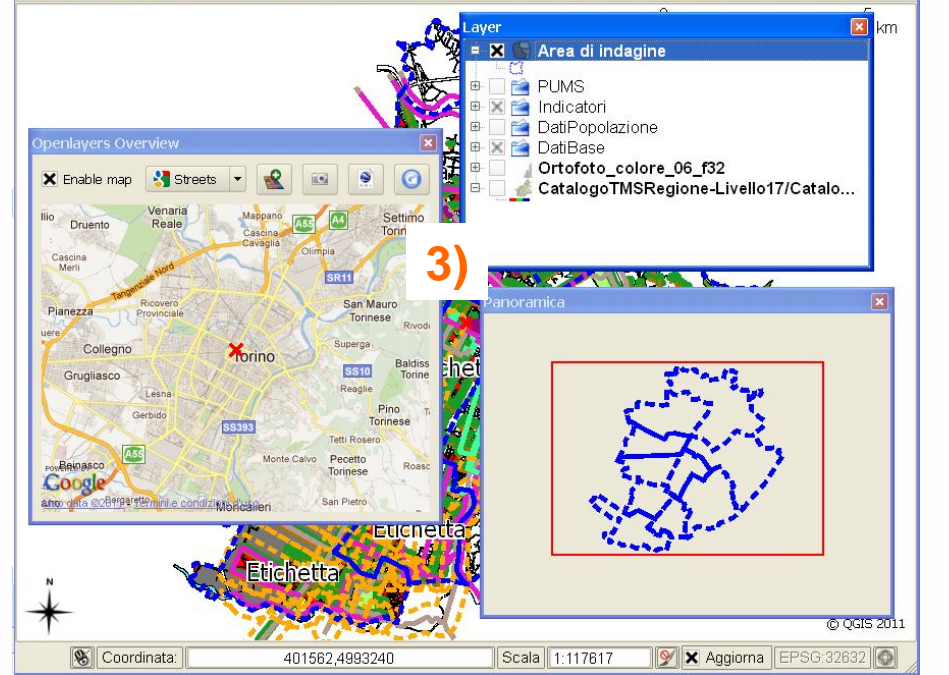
km

Layer

Area di indagine

PUMS

Indicatori

DatiPopolazione

DatiBase

Ortofoto_colore_06_f32

CatalogoTMSRegione-Livello17/Catalo...

Openlayers Overview

Enable map

Streets

Venaria Reale

Druento

Mappano

Settimo Torinese

Caselle Torinese

Borgaro Torinese

Cascina Merli

Tangenziale Nord

Olimpia

Pianezza

Ricovero Provinciale

San Mauro Torinese

Rivodi

Collegno

Torino

Superga

Grugliasco

Baldissero Torinese

Pino Torinese

Gerbido

Tetti Rosero

Monte Calvo

Pecetto Torinese

Beinasco

Borgaretto

Moncalieri

San Pietro

Google

Map data ©2011 · Termini e condizioni d'uso

A4

A55

SR11

SS10

SS393

3)

Panoramica

Etichetta

Etichetta

Etichetta

N

© QGIS 2011

Coordinata:

401562,4993240

Scala

1:117617

Aggiorna

EPSG:32632